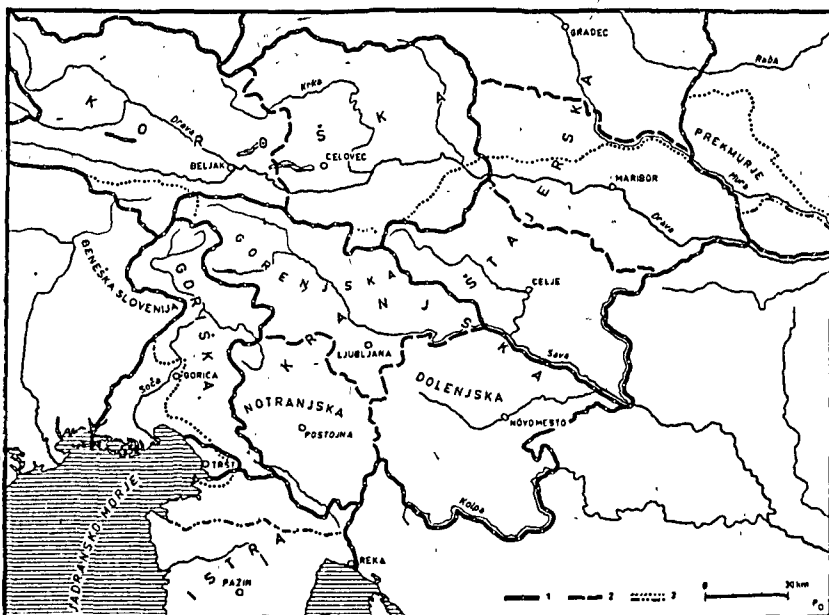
GRADEC
Raba
K O R O Š K A
Krka
Drava
BELJAK
CELOVEC
PREKMURJE
Mura
MARIBOR
Drava
Š T A J E R S K A
GORENJSKA
BENEŠKA SLOVENIJA
GORIŠKA
K R A N J S K A
CELJE
Sava
LJUBLJANA
Soča
GORICA
NOTRANJSKA
DOLENJSKA
POSTOJNA
NOVOMESTO
TRST
JADRANSKO MORJE
Kolpa
ISTRA
REKA
PAZIN
1
2
3
0
30 km
P O